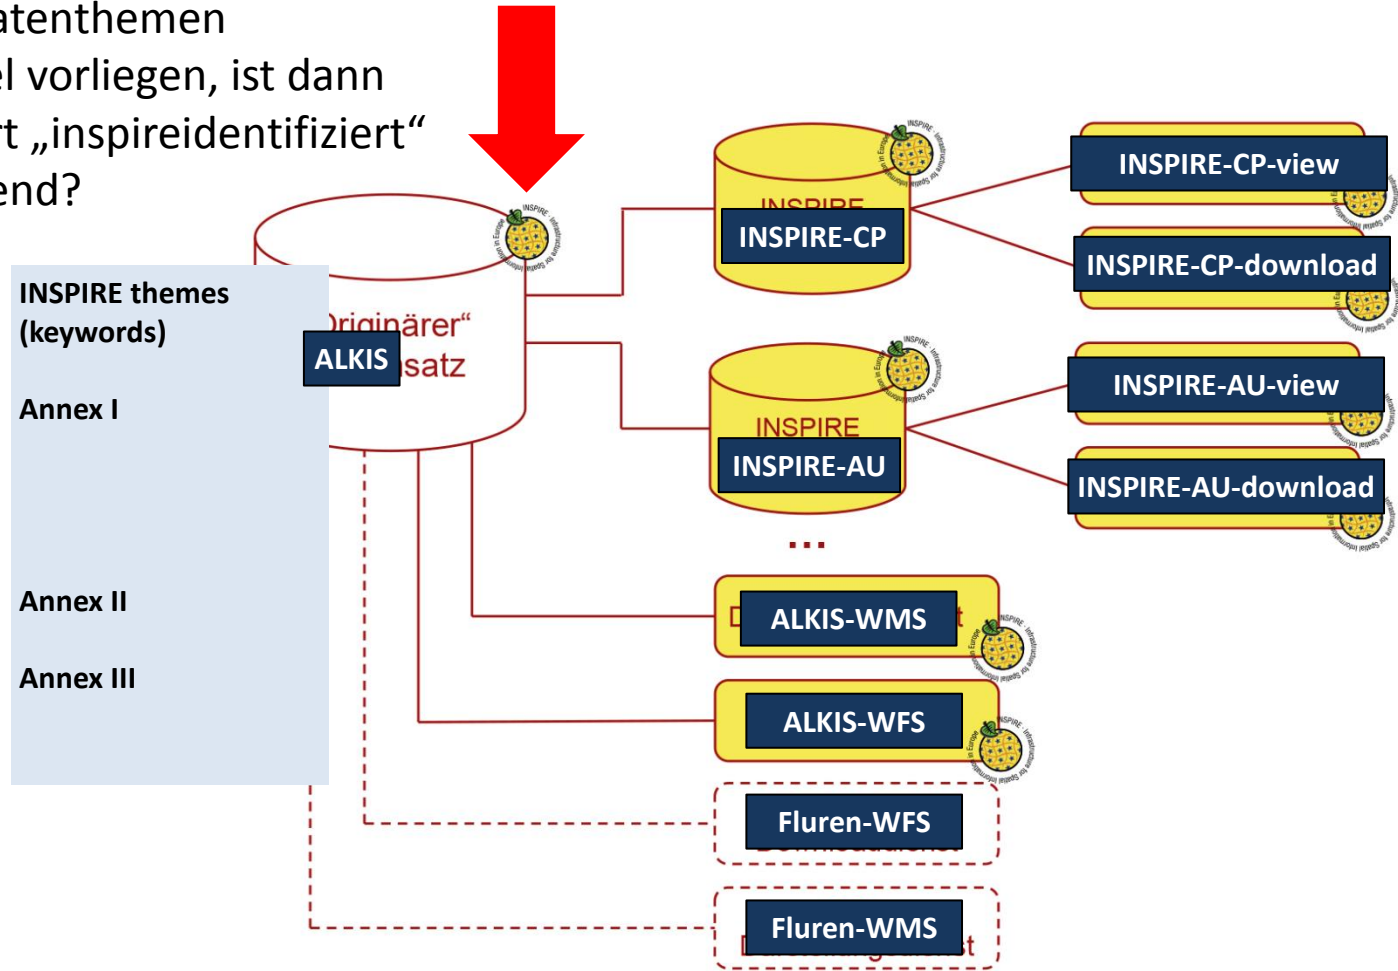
atenthemen
el vorliegen, ist dann
rt „inspireidentifiziert“
end?

INSPIRE themes (keywords)

Annex I

Annex II

Annex III

„Originärer“ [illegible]satz

ALKIS

INSPIRE

INSPIRE-CP

INSPIRE-CP-view

INSPIRE-CP-download

INSPIRE

INSPIRE-AU

INSPIRE-AU-view

INSPIRE-AU-download

...

ALKIS-WMS

ALKIS-WFS

Fluren-WFS

Fluren-WMS